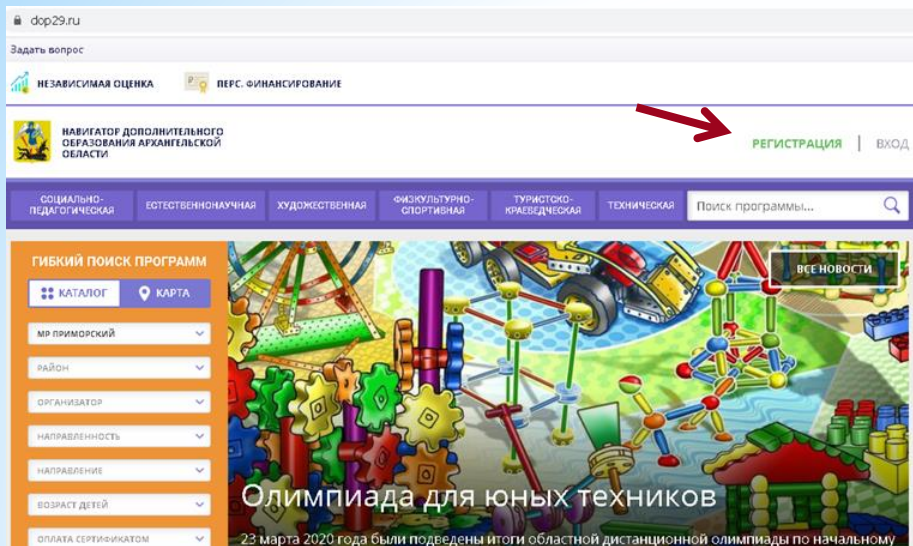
dop29.ru

Задать вопрос

НЕЗАВИСИМАЯ ОЦЕНКА

ПЕРС. ФИНАНСИРОВАНИЕ

НАВИГАТОР ДОПОЛНИТЕЛЬНОГО ОБРАЗОВАНИЯ АРХАНГЕЛЬСКОЙ ОБЛАСТИ

РЕГИСТРАЦИЯ | ВХОД

СОЦИАЛЬНО-ПЕДАГОГИЧЕСКАЯ

ЕСТЕСТВЕННОНАУЧНАЯ

ХУДОЖЕСТВЕННАЯ

ФИЗКУЛЬТУРНО-СПОРТИВНАЯ

ТУРИСТСКО-КРАЕВЕДЧЕСКАЯ

ТЕХНИЧЕСКАЯ

Поиск программы...

ГИБКИЙ ПОИСК ПРОГРАММ

КАТАЛОГ

КАРТА

МР ПРИМОРСКИЙ

РАЙОН

ОРГАНИЗАТОР

НАПРАВЛЕННОСТЬ

НАПРАВЛЕНИЕ

ВОЗРАСТ ДЕТЕЙ

ОПЛАТА СЕРТИФИКАТОМ

ВСЕ НОВОСТИ

Олимпиада для юных техников

23 марта 2020 года были подведены итоги областной дистанционной олимпиады по начальному